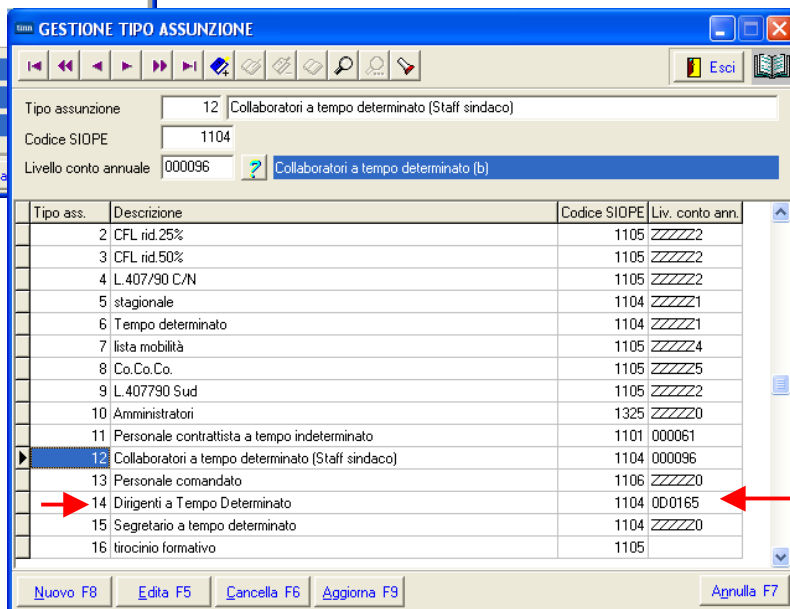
GESTIONE TIPO ASSUNZIONE

Esci

Tipo assunzione 12 Collaboratori a tempo determinato (Staff sindaco)

Codice SIOPE 1104

Livello conto annuale 000096 ? Collaboratori a tempo determinato (b)

| Tipo ass. | Descrizione | Codice SIOPE | Liv. conto ann. |
|---|---|---|---|
| 2 | CFL rid.25% | 1105 | ZZZZZ2 |
| 3 | CFL rid.50% | 1105 | ZZZZZ2 |
| 4 | L.407/90 C/N | 1105 | ZZZZZ2 |
| 5 | stagionale | 1104 | ZZZZZ1 |
| 6 | Tempo determinato | 1104 | ZZZZZ1 |
| 7 | lista mobilità | 1105 | ZZZZZ4 |
| 8 | Co.Co.Co. | 1105 | ZZZZZ5 |
| 9 | L.407790 Sud | 1105 | ZZZZZ2 |
| 10 | Amministratori | 1325 | ZZZZZ0 |
| 11 | Personale contrattista a tempo indeterminato | 1101 | 000061 |
| 12 | Collaboratori a tempo determinato (Staff sindaco) | 1104 | 000096 |
| 13 | Personale comandato | 1106 | ZZZZZ0 |
| 14 | Dirigenti a Tempo Determinato | 1104 | 0D0165 |
| 15 | Segretario a tempo determinato | 1104 | ZZZZZ0 |
| 16 | tirocinio formativo | 1105 | |

Nuovo F8 Edita F5 Cancella F6 Aggiorna F9 Annulla F7